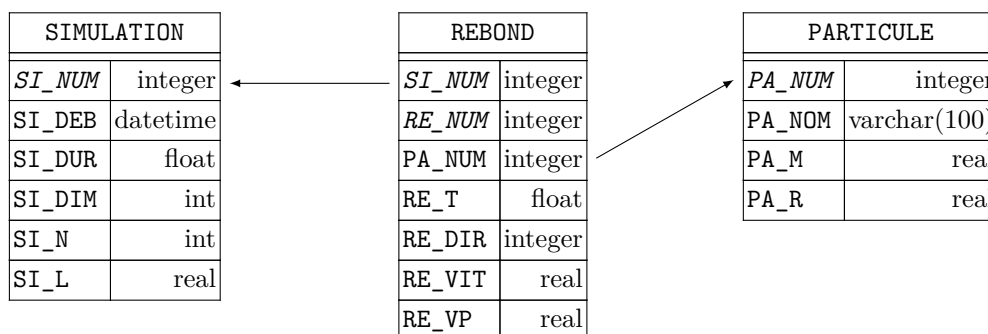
| SIMULATION | |
|---|---|
| *SI_NUM* | integer |
| SI_DEB | datetime |
| SI_DUR | float |
| SI_DIM | int |
| SI_N | int |
| SI_L | real |

| REBOND | |
|---|---|
| *SI_NUM* | integer |
| *RE_NUM* | integer |
| PA_NUM | integer |
| RE_T | float |
| RE_DIR | integer |
| RE_VIT | real |
| RE_VP | real |

| PARTICULE | |
|---|---|
| *PA_NUM* | integer |
| PA_NOM | varchar(100) |
| PA_M | real |
| PA_R | real |